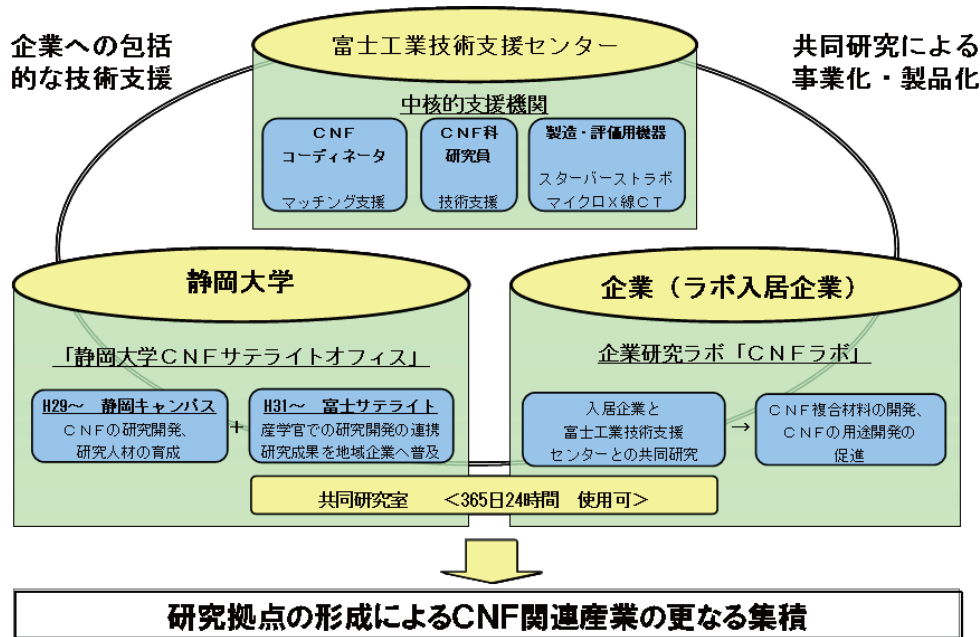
企業への包括的な技術支援

富士工業技術支援センター

共同研究による事業化・製品化

中核的支援機関

ＣＮＦコーディネータ

マッチング支援

ＣＮＦ科研究員

技術支援

製造・評価用機器

スターバーストラボ
マイクロＸ線ＣＴ

静岡大学

企業（ラボ入居企業）

「静岡大学ＣＮＦサテライトオフィス」

企業研究ラボ「ＣＮＦラボ」

H29～　静岡キャンパス
ＣＮＦの研究開発、研究人材の育成

＋

H31～　富士サテライト
産学官での研究開発の連携
研究成果を地域企業へ普及

入居企業と富士工業技術支援センターとの共同研究

→

ＣＮＦ複合材料の開発、ＣＮＦの用途開発の促進

共同研究室　＜365日24時間　使用可＞

研究拠点の形成によるCNF関連産業の更なる集積